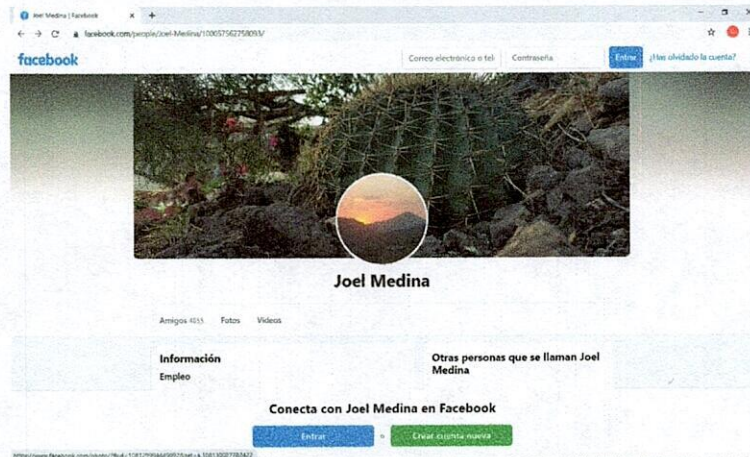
Joel Medina | Facebook
facebook.com/people/Joel-Medina/100057562758093/
facebook
Correo electrónico o tel
Contraseña
Entrar
¿Has olvidado la cuenta?
Joel Medina
Amigos 4033
Fotos
Videos
Información
Empleo
Otras personas que se llaman Joel Medina
Conecta con Joel Medina en Facebook
Entrar
o
Crear cuenta nueva
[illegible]